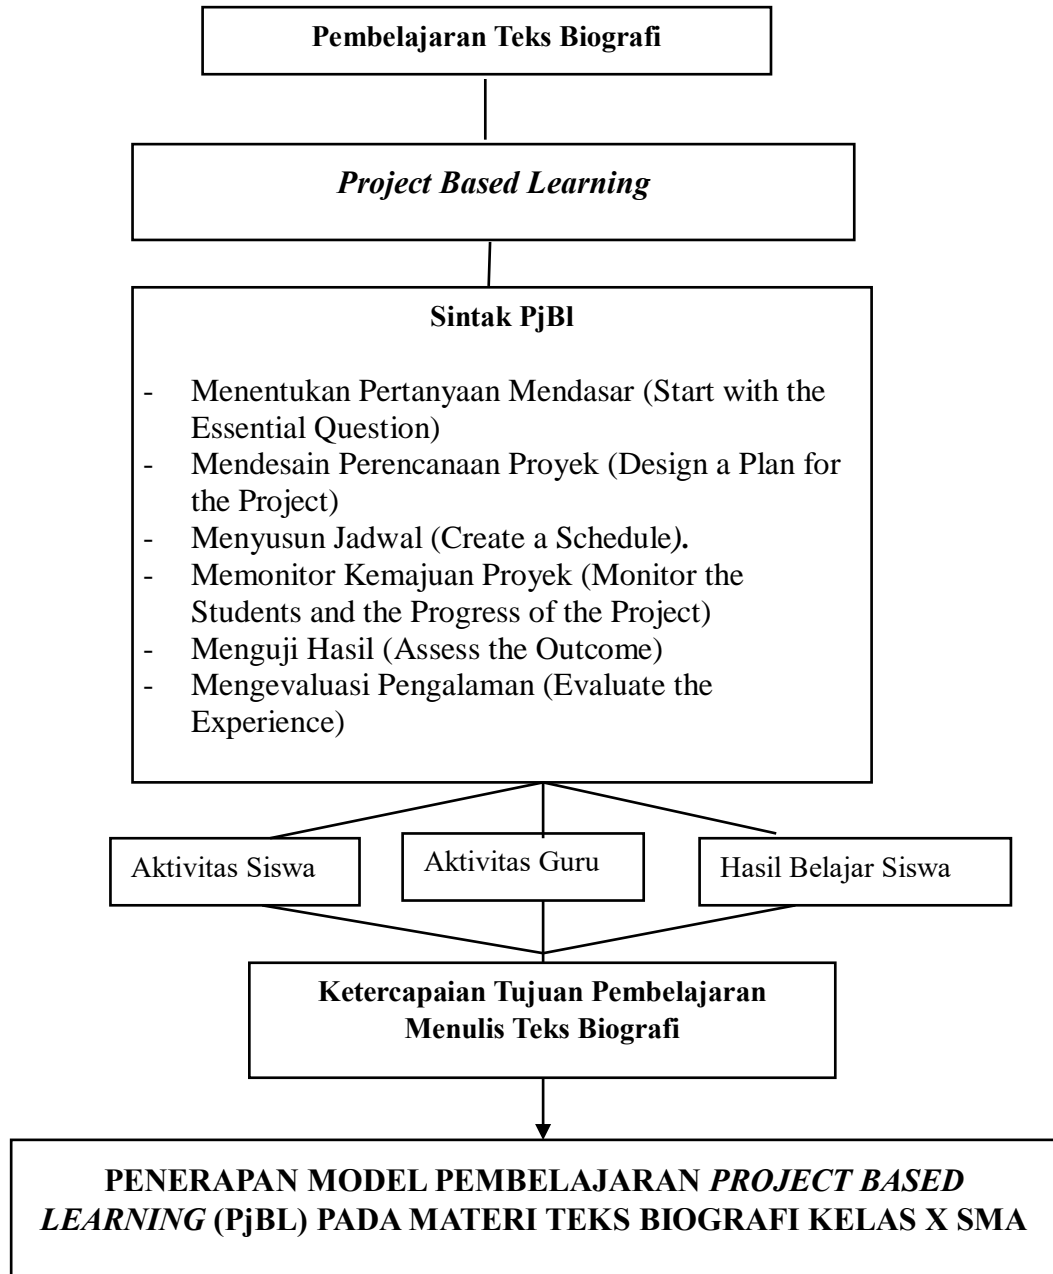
Pembelajaran Teks Biografi

Project Based Learning

Sintak PjBl

- Menentukan Pertanyaan Mendasar (Start with the Essential Question)
- Mendesain Perencanaan Proyek (Design a Plan for the Project)
- Menyusun Jadwal (Create a Schedule).
- Memonitor Kemajuan Proyek (Monitor the Students and the Progress of the Project)
- Menguji Hasil (Assess the Outcome)
- Mengevaluasi Pengalaman (Evaluate the Experience)

Aktivitas Siswa

Aktivitas Guru

Hasil Belajar Siswa

Ketercapaian Tujuan Pembelajaran Menulis Teks Biografi

PENERAPAN MODEL PEMBELAJARAN PROJECT BASED LEARNING (PjBL) PADA MATERI TEKS BIOGRAFI KELAS X SMA